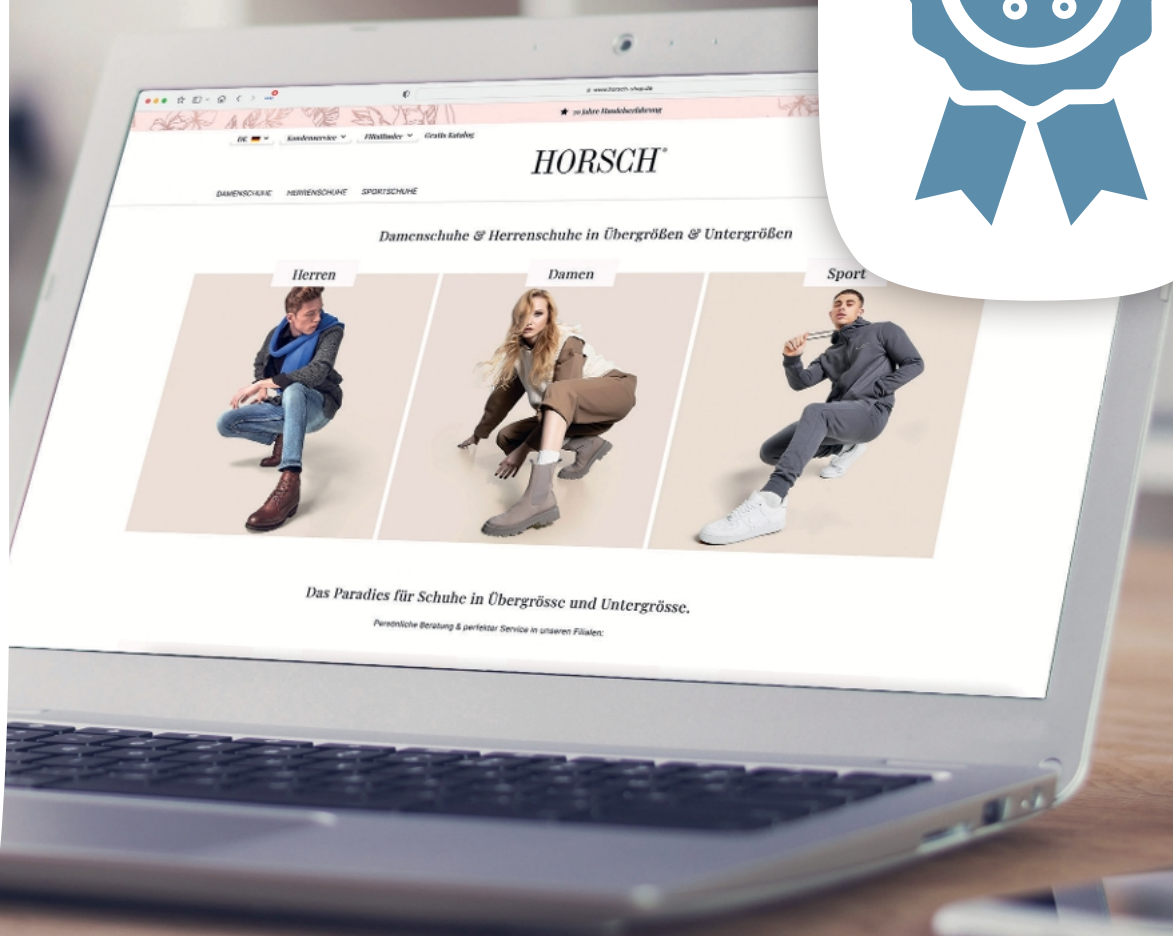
www.horsch-shop.de

★ 70 Jahre Handelserfahrung

DE Kundenservice Filialfinder Gratis Katalog

HORSCH®

DAMENSCHUHE HERRENSCHUHE SPORTSCHUHE

Damenschuhe & Herrenschuhe in Übergrößen & Untergrößen

Herren

Damen

Sport

Das Paradies für Schuhe in Übergrösse und Untergrösse.

Persönliche Beratung & perfekter Service in unseren Filialen: